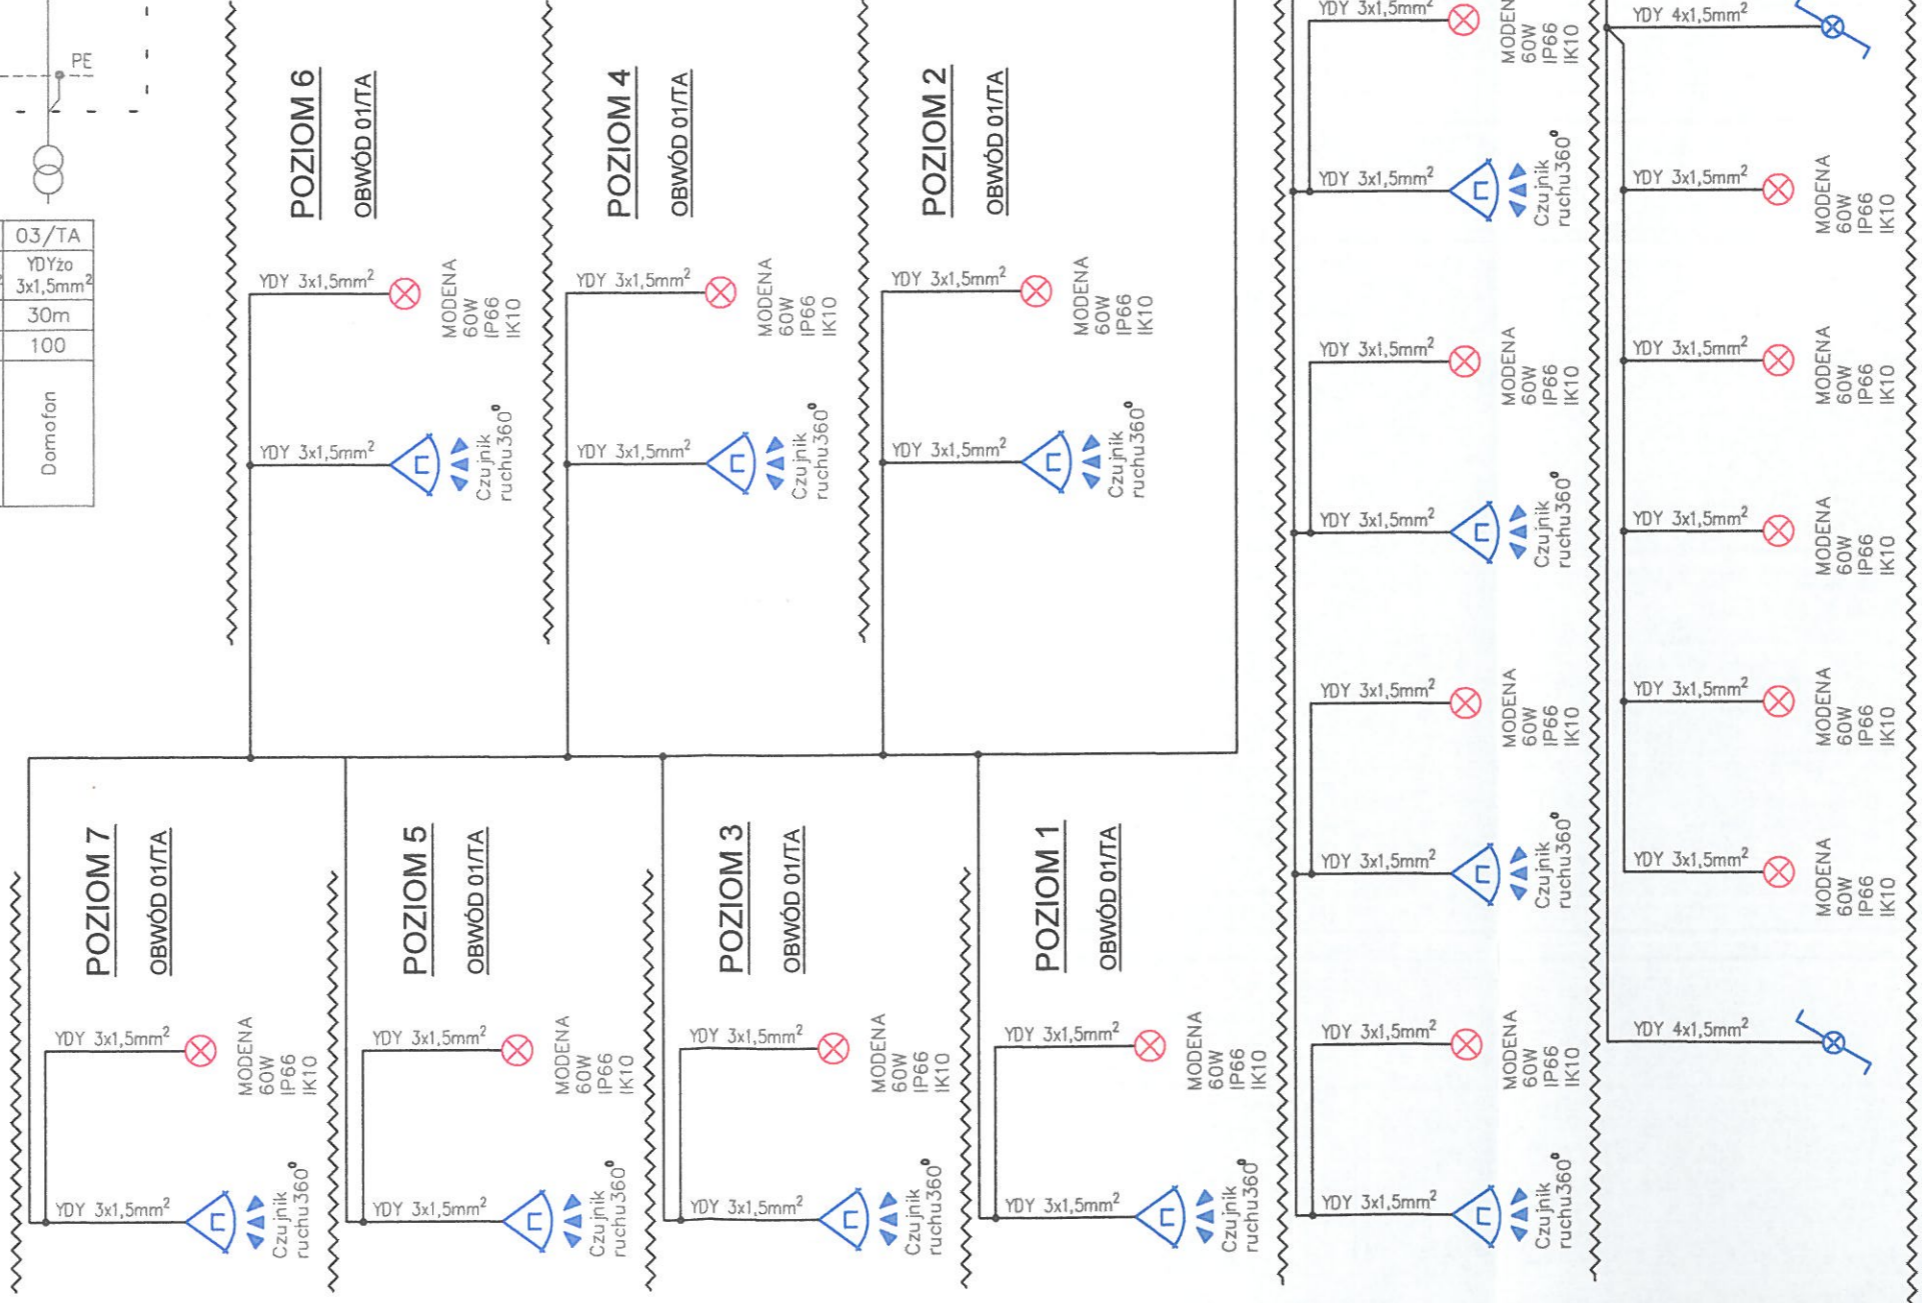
PE

| 03/TA |
|---|
| YDYżo $3x1,5mm^2$ |
| 30m |
| 100 |
| Domofon |

POZIOM 6
OBWÓD 01/TA
YDY $3x1,5mm^2$
MODENA 60W IP66 IK10
YDY $3x1,5mm^2$
Czujnik ruchu360°

POZIOM 4
OBWÓD 01/TA
YDY $3x1,5mm^2$
MODENA 60W IP66 IK10
YDY $3x1,5mm^2$
Czujnik ruchu360°

POZIOM 2
OBWÓD 01/TA
YDY $3x1,5mm^2$
MODENA 60W IP66 IK10
YDY $3x1,5mm^2$
Czujnik ruchu360°

POZIOM 7
OBWÓD 01/TA
YDY $3x1,5mm^2$
MODENA 60W IP66 IK10
YDY $3x1,5mm^2$
Czujnik ruchu360°

POZIOM 5
OBWÓD 01/TA
YDY $3x1,5mm^2$
MODENA 60W IP66 IK10
YDY $3x1,5mm^2$
Czujnik ruchu360°

POZIOM 3
OBWÓD 01/TA
YDY $3x1,5mm^2$
MODENA 60W IP66 IK10
YDY $3x1,5mm^2$
Czujnik ruchu360°

POZIOM 1
OBWÓD 01/TA
YDY $3x1,5mm^2$
MODENA 60W IP66 IK10
YDY $3x1,5mm^2$
Czujnik ruchu360°

YDY $3x1,5mm^2$
MODENA 60W IP66 IK10
YDY $3x1,5mm^2$
Czujnik ruchu360°
YDY $3x1,5mm^2$
MODENA 60W IP66 IK10
YDY $3x1,5mm^2$
Czujnik ruchu360°
YDY $3x1,5mm^2$
MODENA 60W IP66 IK10
YDY $3x1,5mm^2$
Czujnik ruchu360°
YDY $3x1,5mm^2$
MODENA 60W IP66 IK10
YDY $3x1,5mm^2$
Czujnik ruchu360°

YDY $4x1,5mm^2$
YDY $3x1,5mm^2$
MODENA 60W IP66 IK10
YDY $3x1,5mm^2$
MODENA 60W IP66 IK10
YDY $3x1,5mm^2$
MODENA 60W IP66 IK10
YDY $3x1,5mm^2$
MODENA 60W IP66 IK10
YDY $3x1,5mm^2$
MODENA 60W IP66 IK10
YDY $4x1,5mm^2$